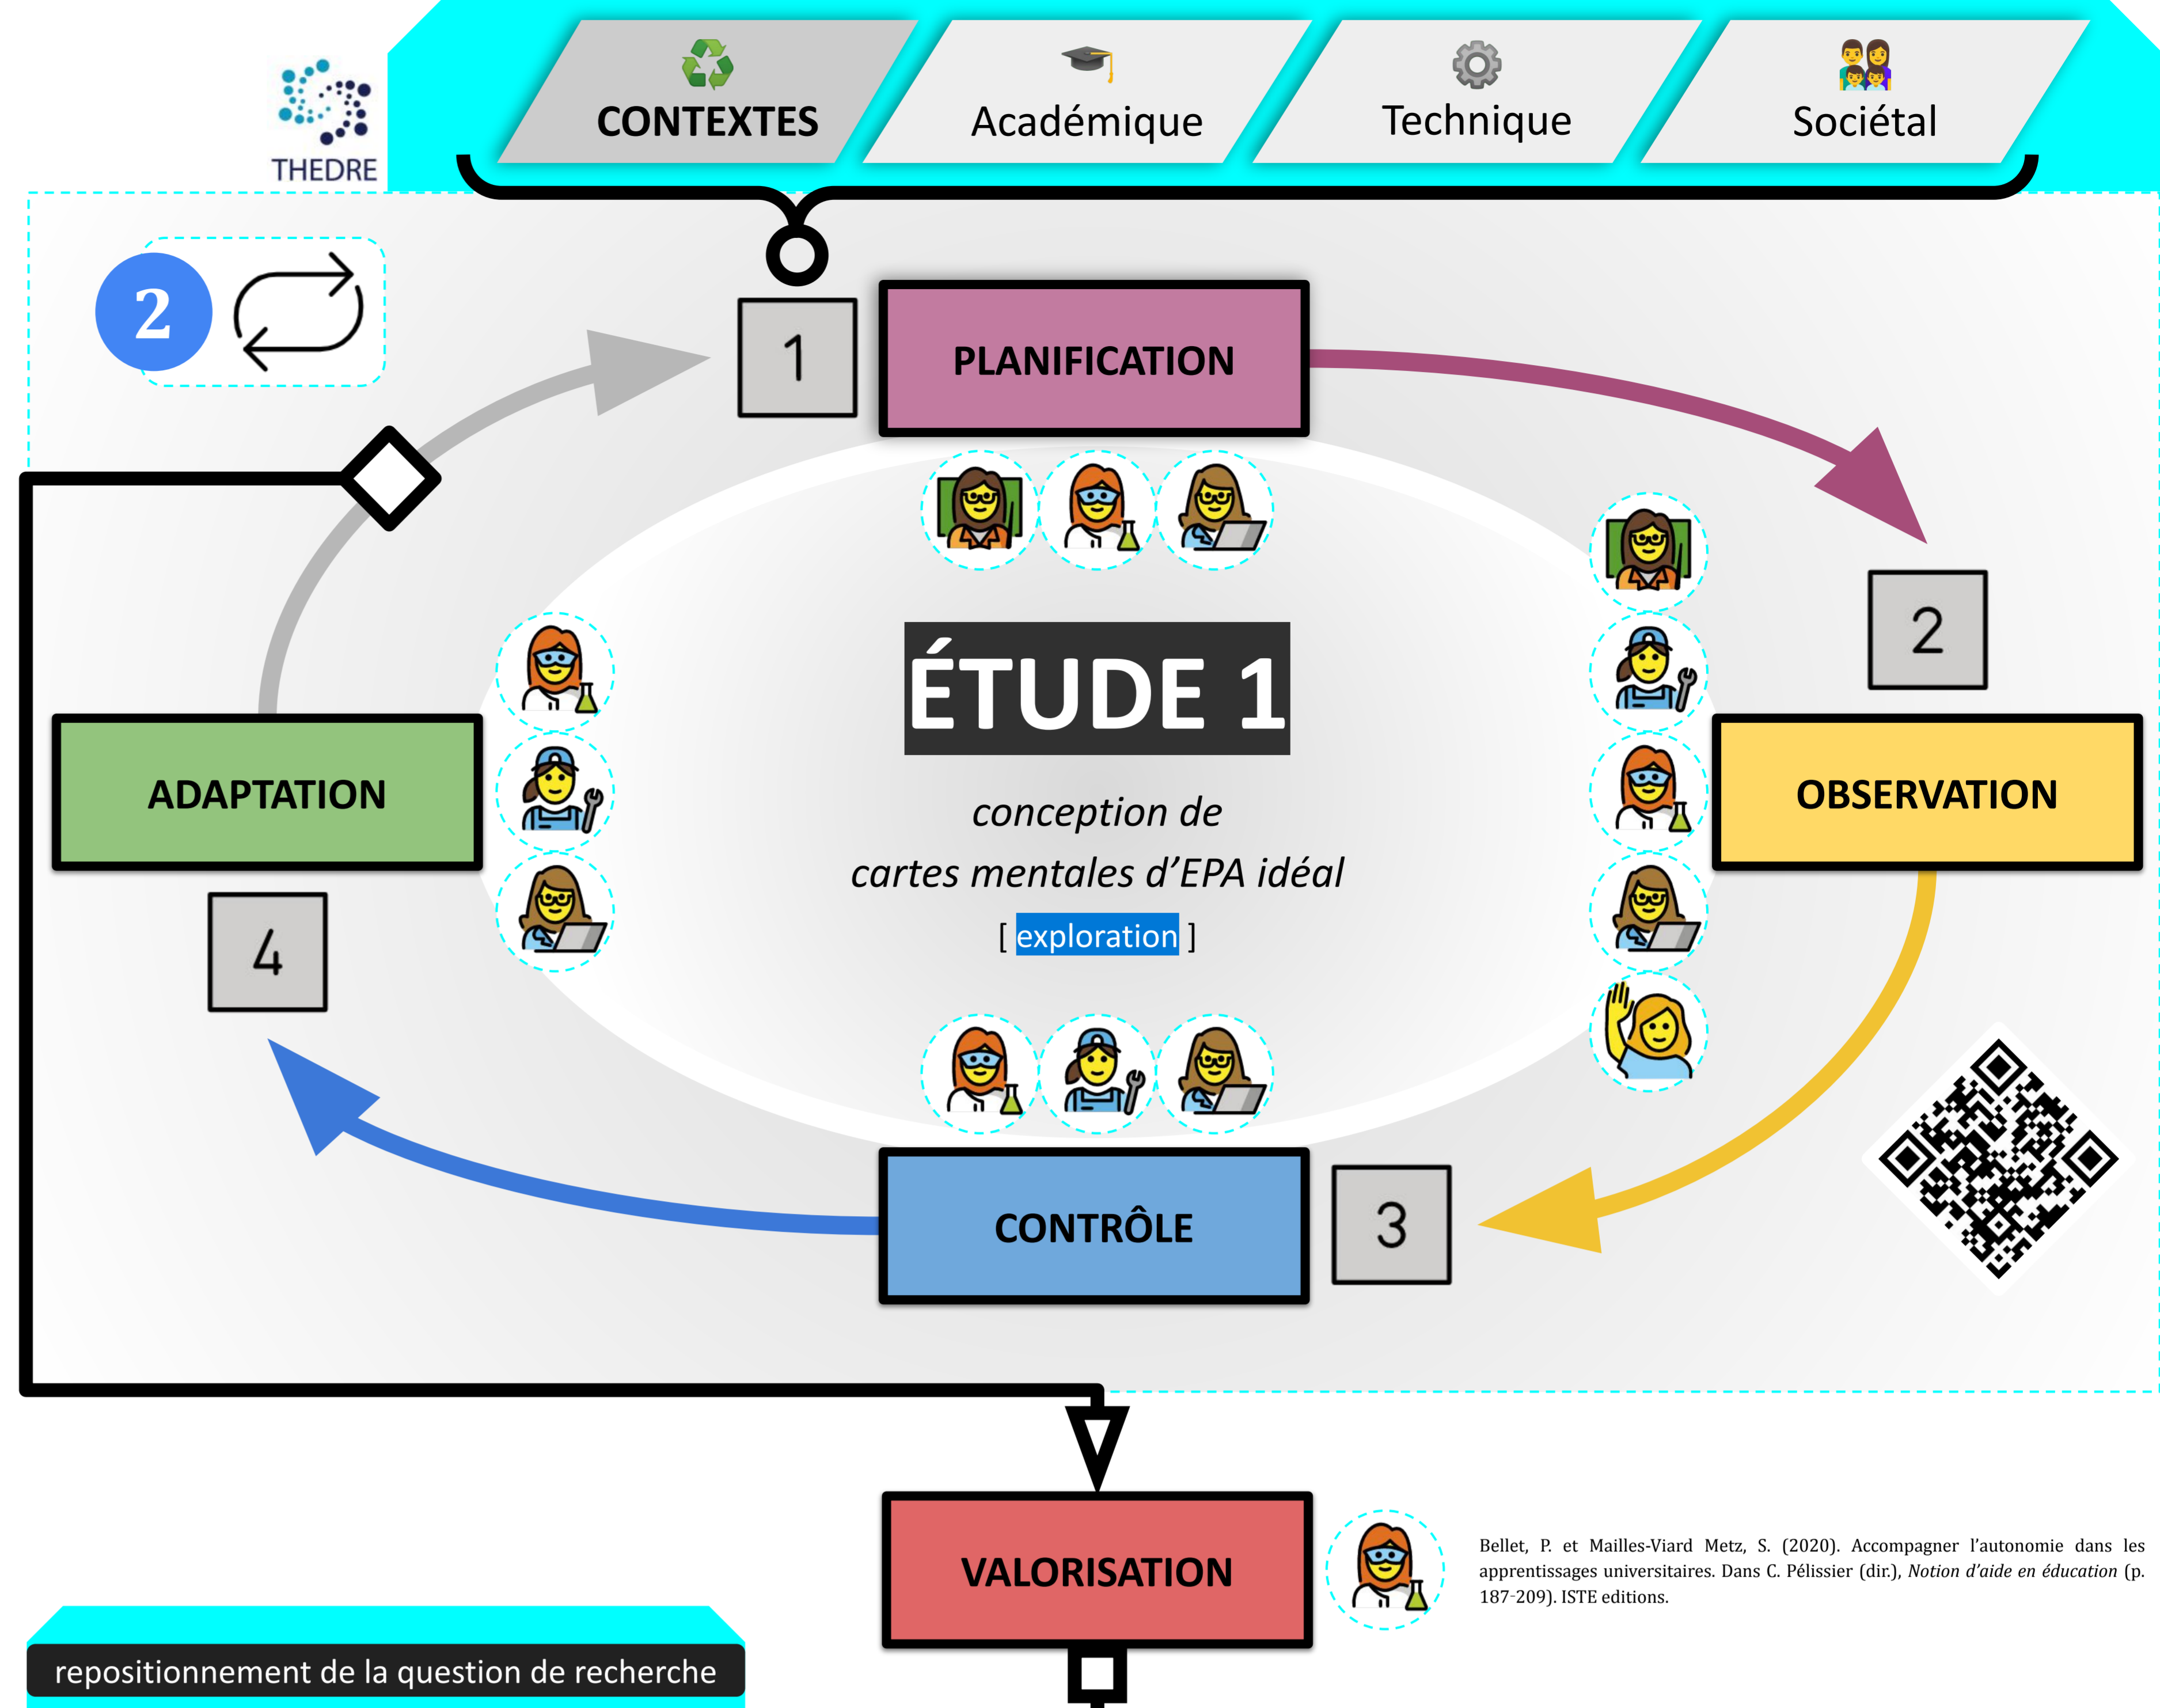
THEDRE

CONTEXTES

Académique

Technique

Sociétal

2

1

PLANIFICATION

2

OBSERVATION

3

CONTRÔLE

4

ADAPTATION

ÉTUDE 1

conception de cartes mentales d'EPA idéal

[ exploration ]

VALORISATION

Bellet, P. et Mailles-Viard Metz, S. (2020). Accompagner l'autonomie dans les apprentissages universitaires. Dans C. Pélissier (dir.), *Notion d'aide en éducation* (p. 187-209). ISTE editions.

repositionnement de la question de recherche